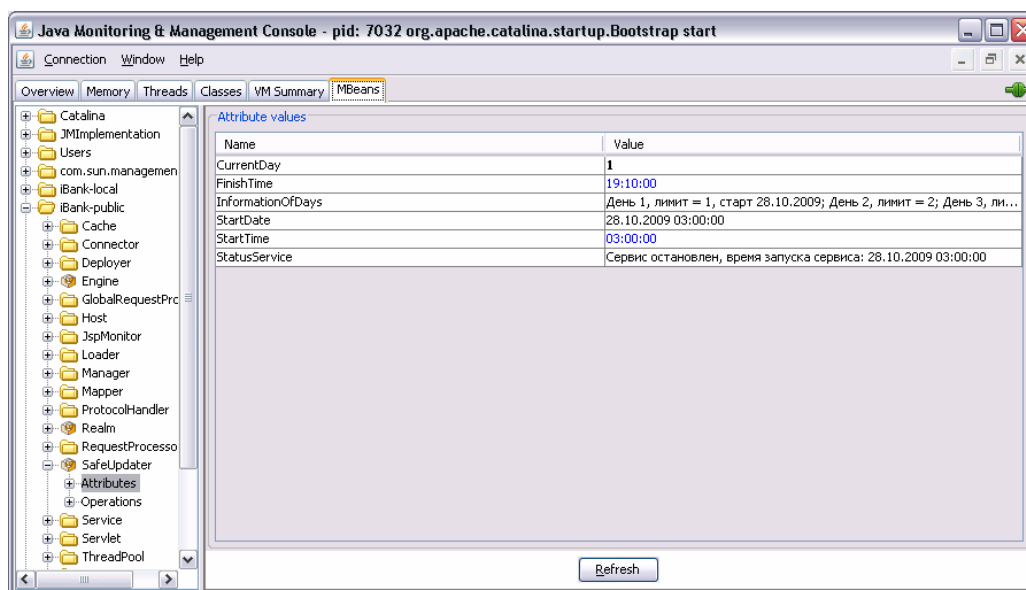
Java Monitoring & Management Console - pid: 7032 org.apache.catalina.startup.Bootstrap start

Connection Window Help

Overview | Memory | Threads | Classes | VM Summary | MBeans

Catalina
JMImplementation
Users
com.sun.managemen
iBank-local
iBank-public
Cache
Connector
Deployer
Engine
GlobalRequestPrc
Host
JspMonitor
Loader
Manager
Mapper
ProtocolHandler
Realm
RequestProcesso
SafeUpdater
Attributes
Operations
Service
Servlet
ThreadPool

Attribute values

| Name | Value |
|---|---|
| CurrentDay | 1 |
| FinishTime | 19:10:00 |
| InformationOfDays | День 1, лимит = 1, старт 28.10.2009; День 2, лимит = 2; День 3, ли... |
| StartDate | 28.10.2009 03:00:00 |
| StartTime | 03:00:00 |
| StatusService | Сервис остановлен, время запуска сервиса: 28.10.2009 03:00:00 |

Refresh